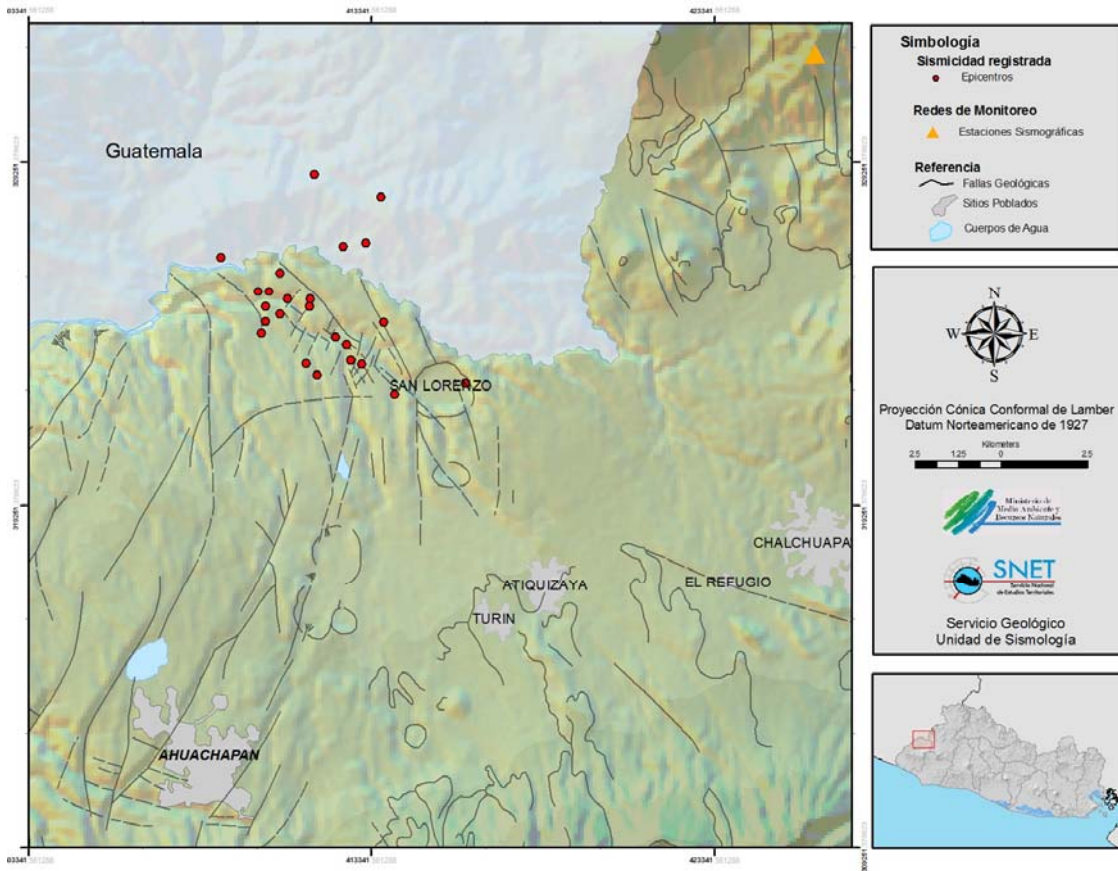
403341 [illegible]
413341 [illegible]
423341 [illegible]

Guatemala

SAN LORENZO

ATIQUIZAYA

TURIN

EL REFUGIO

CHALCHUAPA

AHUACHAPAN

Simbología
Sismicidad registrada
Epicentros

Redes de Monitoreo
Estaciones Sismográficas

Referencia
Fallas Geológicas
Sitios Poblados
Cuerpos de Agua

N
W
E
S

Proyección Cónica Conformal de Lamber
Datum Norteamericano de 1927

Kilometers
2.5 1.25 0 2.5

Ministerio de Medio Ambiente y Recursos Naturales

SNET
Servicio Nacional de Estudios Territoriales

Servicio Geológico
Unidad de Sismología

403341 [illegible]
413341 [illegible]
423341 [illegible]